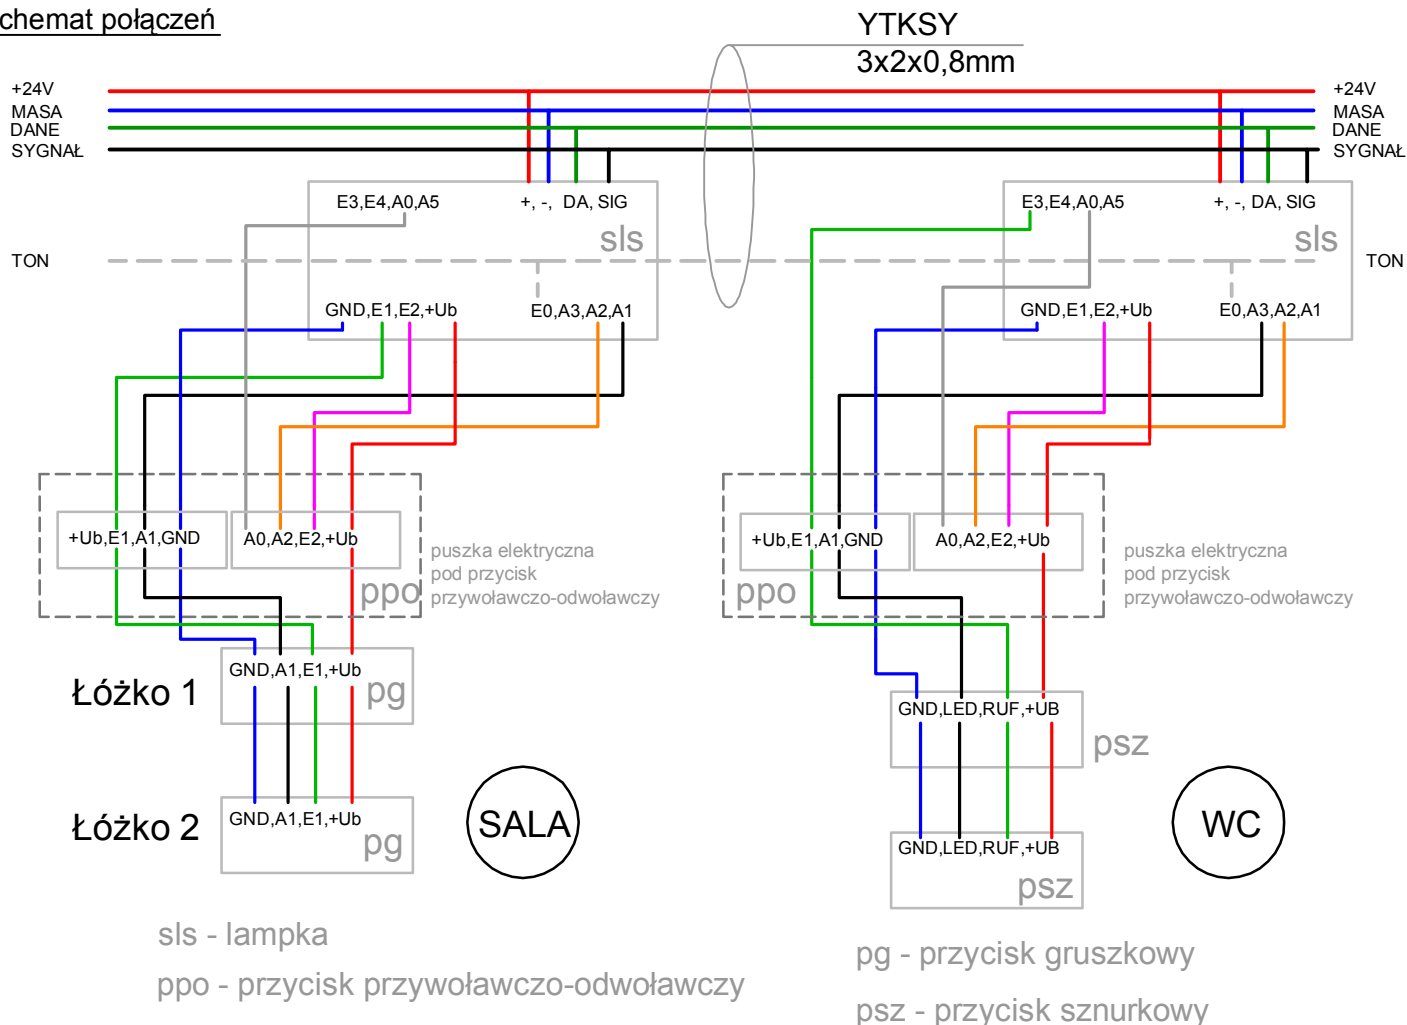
chemat połączeń

YTKSY
3x2x0,8mm

+24V
MASA
DANE
SYGNAŁ

+24V
MASA
DANE
SYGNAŁ

E3,E4,A0,A5
+, -, DA, SIG
sls
TON
GND,E1,E2,+Ub
E0,A3,A2,A1

E3,E4,A0,A5
+, -, DA, SIG
sls
TON
GND,E1,E2,+Ub
E0,A3,A2,A1

+Ub,E1,A1,GND
A0,A2,E2,+Ub
ppo
puszka elektryczna pod przycisk przywoławczo-odwoławczy

+Ub,E1,A1,GND
A0,A2,E2,+Ub
ppo
puszka elektryczna pod przycisk przywoławczo-odwoławczy

Łóżko 1
GND,A1,E1,+Ub
pg

Łóżko 2
GND,A1,E1,+Ub
pg

SALA

GND,LED,RUF,+UB
psz

GND,LED,RUF,+UB
psz

WC

sls - lampka
ppo - przycisk przywoławczo-odwoławczy

pg - przycisk gruszkowy
psz - przycisk sznurkowy